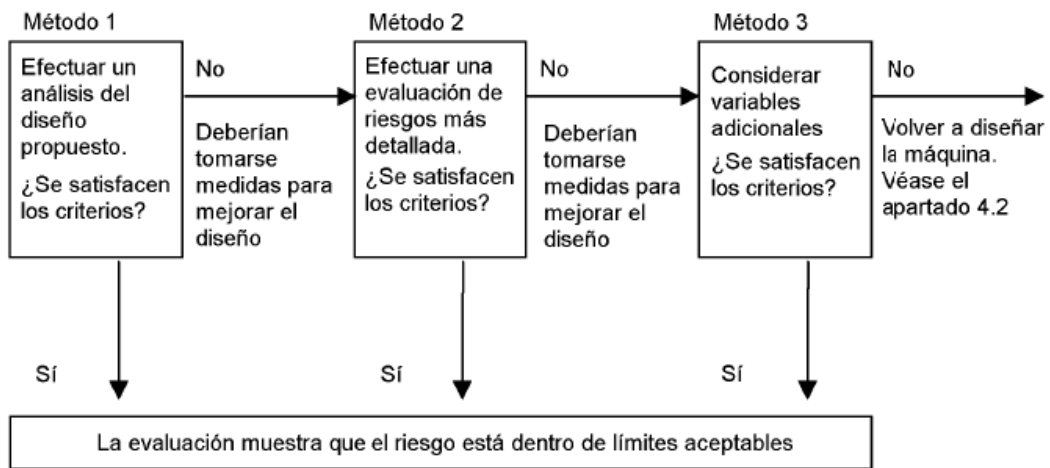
Método 1

Efectuar un análisis del diseño propuesto.

¿Se satisfacen los criterios?

No

Deberían tomarse medidas para mejorar el diseño

Método 2

Efectuar una evaluación de riesgos más detallada.

¿Se satisfacen los criterios?

No

Deberían tomarse medidas para mejorar el diseño

Método 3

Considerar variables adicionales

¿Se satisfacen los criterios?

No

Volver a diseñar la máquina. Véase el apartado 4.2

Sí

Sí

Sí

La evaluación muestra que el riesgo está dentro de límites aceptables